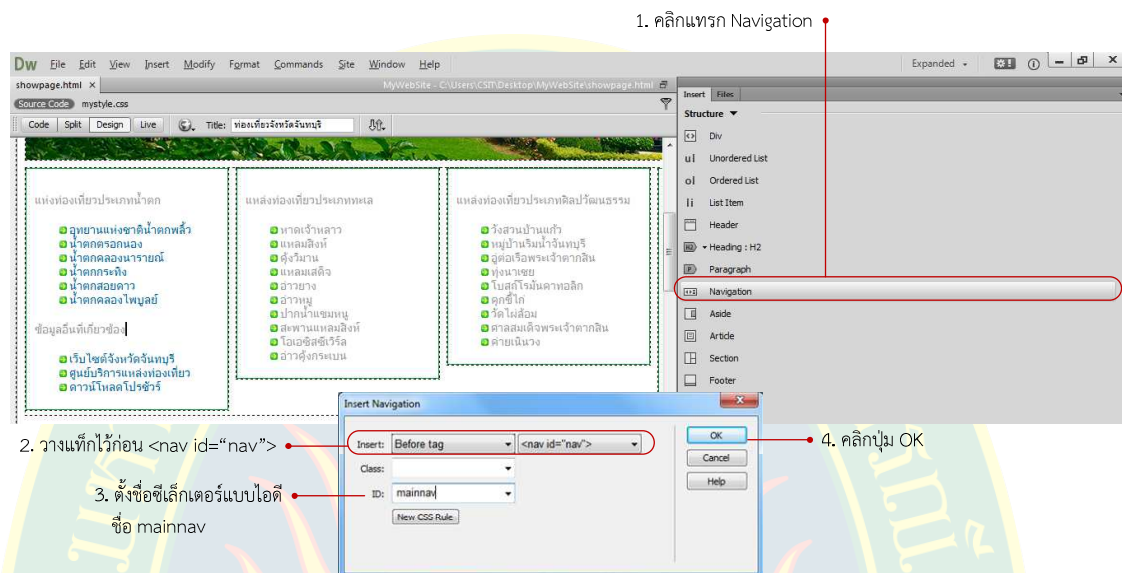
1. คลิกแทรก Navigation

Dw File Edit View Insert Modify Format Commands Site Window Help

Expanded

showpage.html ×

MyWebSite - C:\Users\CSIT\Desktop\MyWebSite\showpage.html

Source Code mystyle.css

Code Split Design Live Title: ท่องเที่ยวจังหวัดจันทบุรี

แหล่งท่องเที่ยวประเภทน้ำตก

อุทยานแห่งชาติน้ำตกพลิ้ว
น้ำตกตรอกนอง
น้ำตกคลองนารายณ์
น้ำตกกระทิง
น้ำตกสอยดาว
น้ำตกคลองไพบูลย์

ข้อมูลอื่นที่เกี่ยวข้อง

เว็บไซต์จังหวัดจันทบุรี
ศูนย์บริการแหล่งท่องเที่ยว
ดาวน์โหลดโปรชัวร์

แหล่งท่องเที่ยวประเภททะเล

หาดเจ้าหลาว
แหลมสิงห์
คุ้งวิมาน
แหลมเสด็จ
อ่าวยาง
อ่าวหมู
ปากน้ำแขมหนู
สะพานแหลมสิงห์
โอเอซิสซีเวิร์ล
อ่าวคุ้งกระเบน

แหล่งท่องเที่ยวประเภทศิลปวัฒนธรรม

วังสวนบ้านแก้ว
หมู่บ้านริมน้ำจันทบุรี
อู่ต่อเรือพระเจ้าตากสิน
ทุ่งนาเชย
โบสถ์โรมันคาทอลิก
ตูกซีโก
วัดไผ่ล้อม
ศาลสมเด็จพระเจ้าตากสิน
ค่ายเนินวง

Insert Files

Structure

Div
Unordered List
Ordered List
List Item
Header
Heading : H2
Paragraph
Navigation
Aside
Article
Section
Footer

Insert Navigation

Insert: Before tag <nav id="nav">
Class:
ID: mainnav
New CSS Rule

OK
Cancel
Help

2. วางแท็กไว้ก่อน <nav id="nav">

3. ตั้งชื่อซีเล็กเตอร์แบบไอดี ชื่อ mainnav

4. คลิกปุ่ม OK